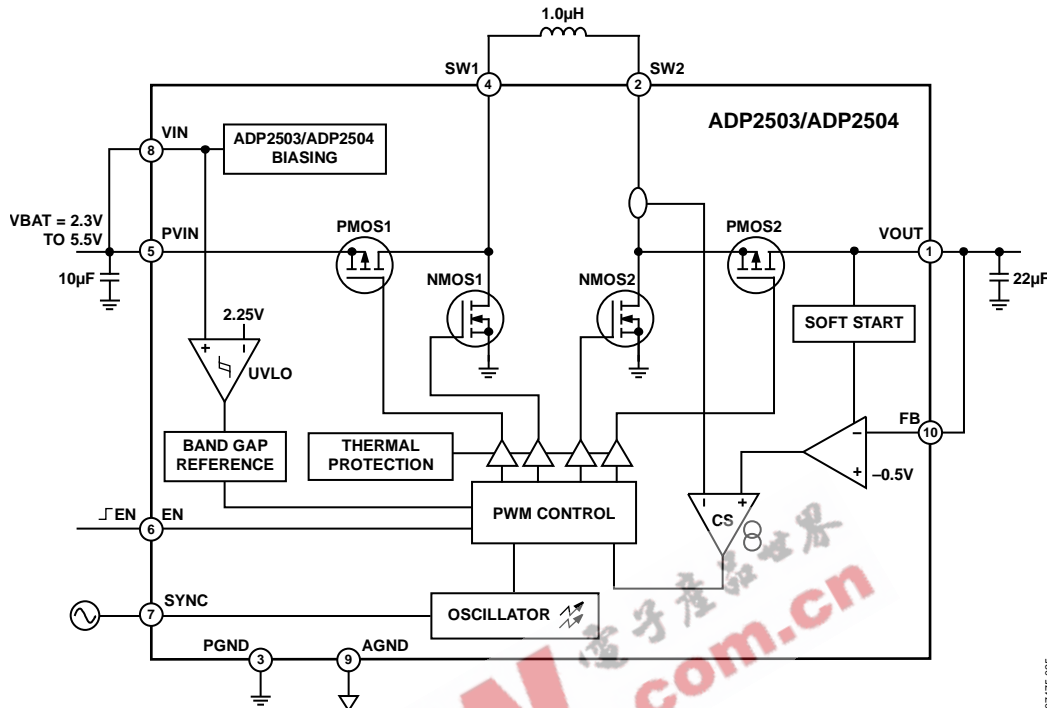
1.0µH

SW1
4
2
SW2

ADP2503/ADP2504

VIN
8
ADP2503/ADP2504 BIASING

VBAT = 2.3V TO 5.5V
PVIN
5
10µF

PMOS1
PMOS2
VOUT
1
22µF

NMOS1
NMOS2

2.25V
+
–
UVLO

SOFT START

FB
10

BAND GAP REFERENCE

THERMAL PROTECTION

–
+
–0.5V

EN
6
EN

PWM CONTROL

–
+
CS

SYNC
7

OSCILLATOR

PGND
3
9
AGND

电子产品世界
com.cn